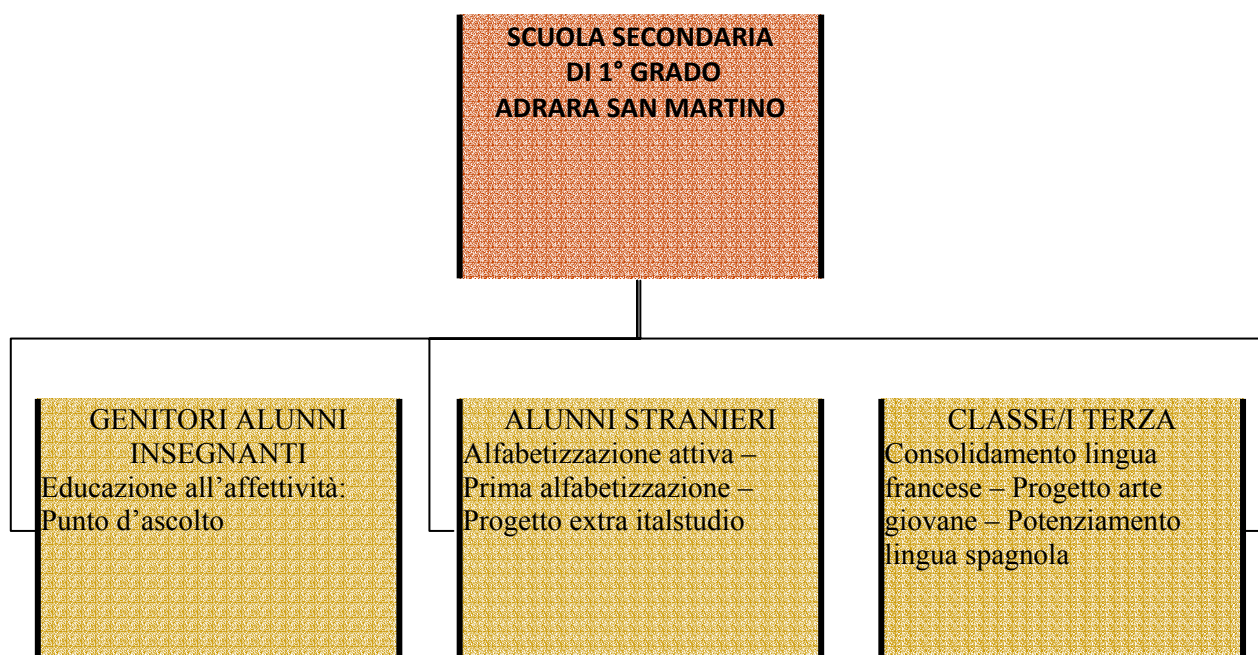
SCUOLA SECONDARIA
DI 1° GRADO
ADRARA SAN MARTINO

GENITORI ALUNNI INSEGNANTI
Educazione all'affettività: Punto d'ascolto

ALUNNI STRANIERI
Alfabetizzazione attiva – Prima alfabetizzazione – Progetto extra italstudio

CLASSE/I TERZA
Consolidamento lingua francese – Progetto arte giovane – Potenziamento lingua spagnola